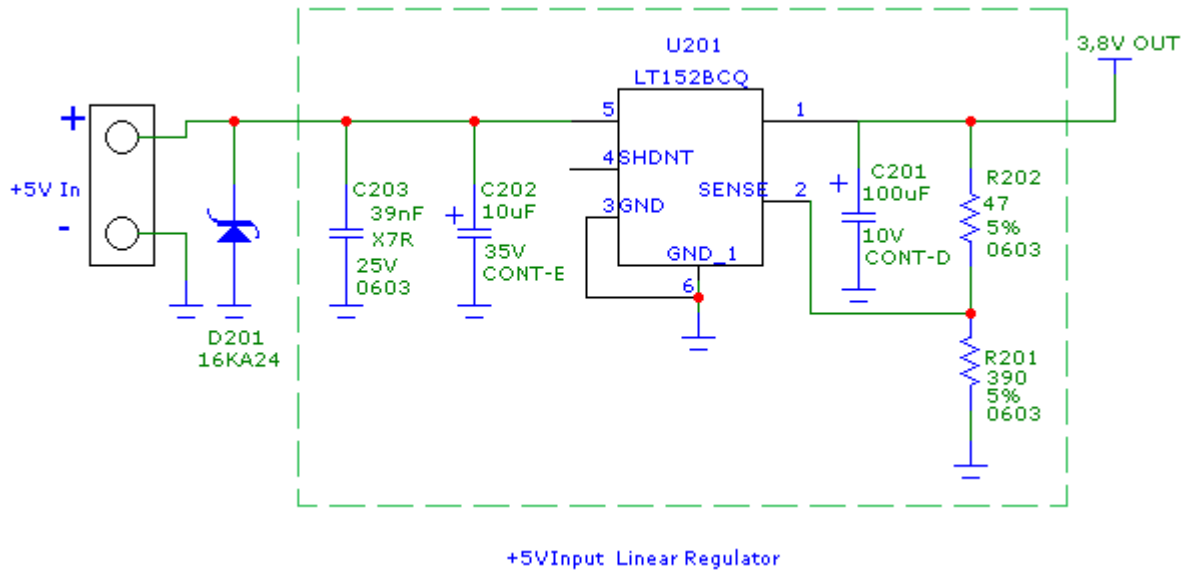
U201
LT152BCQ
3,8V OUT
+
+5V In
-
5
4 SHDNT
3 GND
SENSE
2
1
GND_1
6
C203
39nF
X7R
25V
0603
+
C202
10uF
35V
CONT-E
+
C201
100uF
10V
CONT-D
R202
47
5%
0603
R201
390
5%
0603
D201
16KA24

+5VInput Linear Regulator